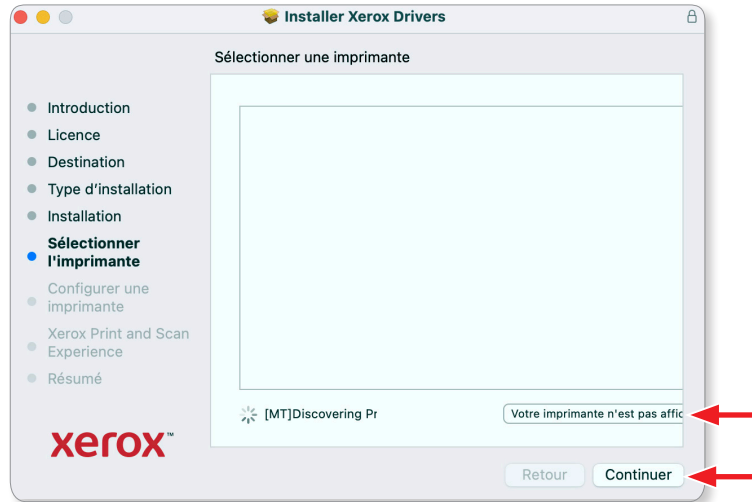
Installer Xerox Drivers

Sélectionner une imprimante

Introduction
Licence
Destination
Type d'installation
Installation
Sélectionner l'imprimante
Configurer une imprimante
Xerox Print and Scan Experience
Résumé

xerox™

[MT]Discovering Pr

Votre imprimante n'est pas affic

Retour

Continuer